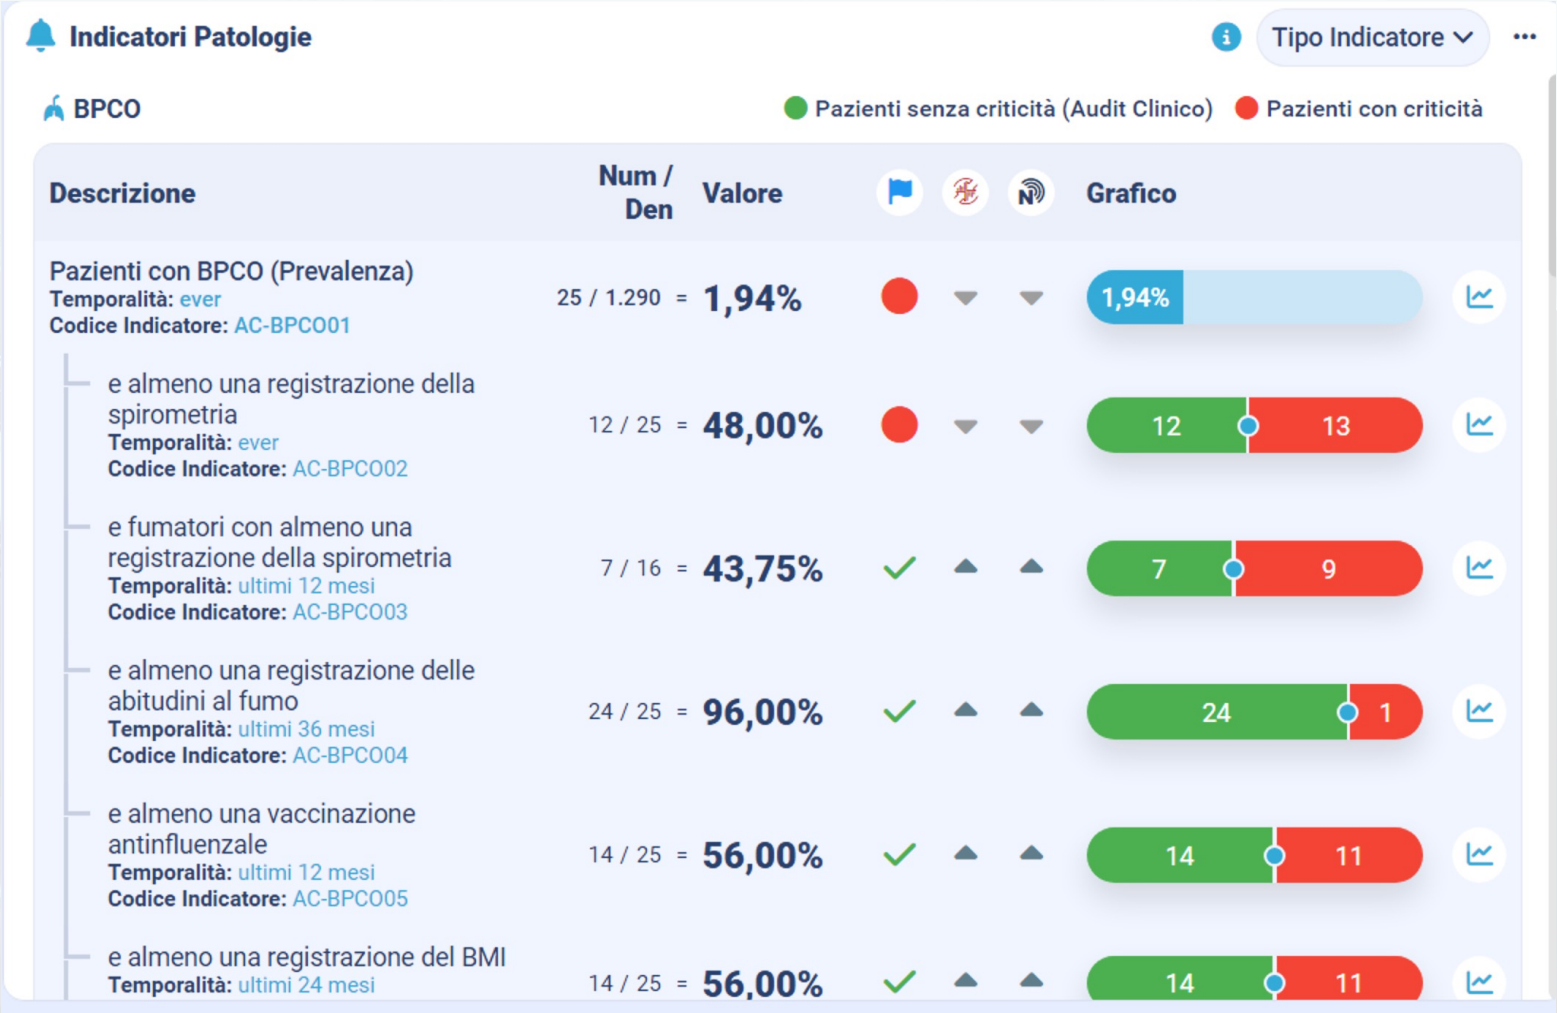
Indicatori Patologie

Tipo Indicatore

BPCO

Pazienti senza criticità (Audit Clinico) Pazienti con criticità

| Descrizione | Num / Den | Valore | | | | Grafico |
|---|---|---|---|---|---|---|
| Pazienti con BPCO (Prevalenza) Temporalità: ever Codice Indicatore: AC-BPCO01 | 25 / 1.290 = | 1,94% | | | | 1,94% |
| e almeno una registrazione della spirometria Temporalità: ever Codice Indicatore: AC-BPCO02 | 12 / 25 = | 48,00% | | | | 12 13 |
| e fumatori con almeno una registrazione della spirometria Temporalità: ultimi 12 mesi Codice Indicatore: AC-BPCO03 | 7 / 16 = | 43,75% | | | | 7 9 |
| e almeno una registrazione delle abitudini al fumo Temporalità: ultimi 36 mesi Codice Indicatore: AC-BPCO04 | 24 / 25 = | 96,00% | | | | 24 1 |
| e almeno una vaccinazione antinfluenzale Temporalità: ultimi 12 mesi Codice Indicatore: AC-BPCO05 | 14 / 25 = | 56,00% | | | | 14 11 |
| e almeno una registrazione del BMI Temporalità: ultimi 24 mesi | 14 / 25 = | 56,00% | | | | 14 11 |